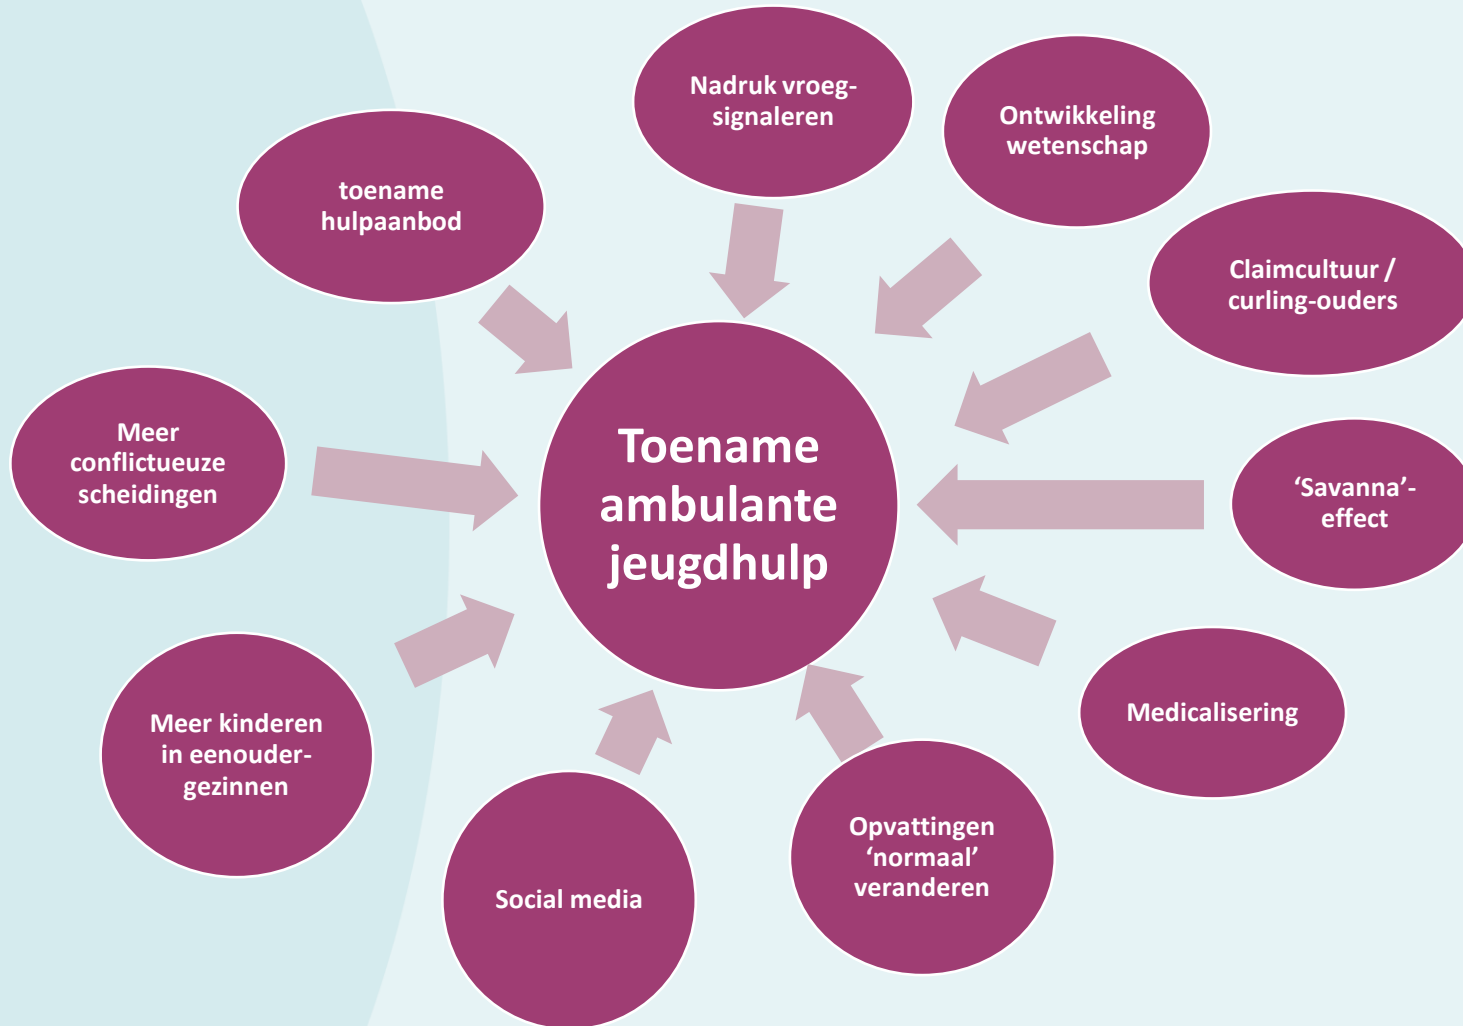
Toename ambulante jeugdhulp

toename hulpaanbod

Nadruk vroeg-signaleren

Ontwikkeling wetenschap

Claimcultuur / curling-ouders

'Savanna'-effect

Medicalisering

Opvattingen 'normaal' veranderen

Social media

Meer kinderen in eenouder-gezinnen

Meer conflictueuze scheidingen